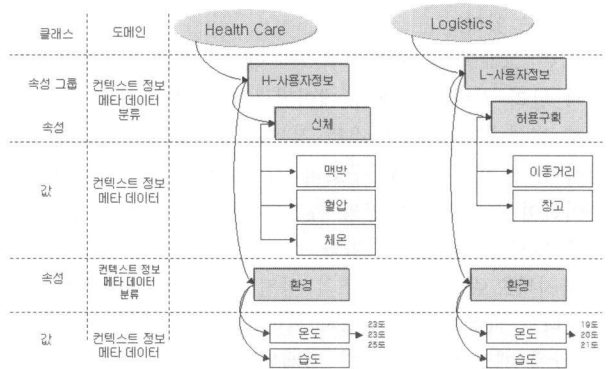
클래스 | 도메인 | Health Care | Logistics

속성 그룹 | 컨텍스트 정보 메타 데이터 분류 | H-사용자정보 | L-사용자정보

속성 | | 신체 | 허용구획

값 | 컨텍스트 정보 메타 데이터 | 맥박 | 이동거리

혈압 | 창고

체온

속성 | 컨텍스트 정보 메타 데이터 분류 | 환경 | 환경

값 | 컨텍스트 정보 메타 데이터 | 온도 | 23도 23도 25도 | 온도 | 19도 20도 21도

습도 | 습도